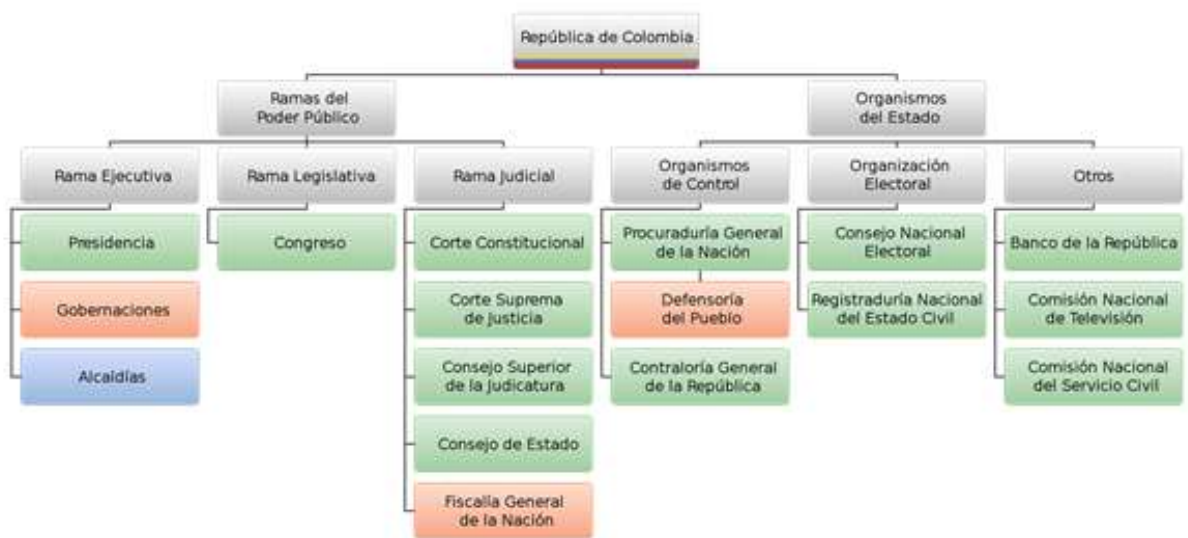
República de Colombia

Ramas del Poder Público

Organismos del Estado

Rama Ejecutiva

Rama Legislativa

Rama Judicial

Organismos de Control

Organización Electoral

Otros

Presidencia

Gobernaciones

Alcaldías

Congreso

Corte Constitucional

Corte Suprema de Justicia

Consejo Superior de la Judicatura

Consejo de Estado

Fiscalía General de la Nación

Procuraduría General de la Nación

Defensoría del Pueblo

Contraloría General de la República

Consejo Nacional Electoral

Registraduría Nacional del Estado Civil

Banco de la República

Comisión Nacional de Televisión

Comisión Nacional del Servicio Civil